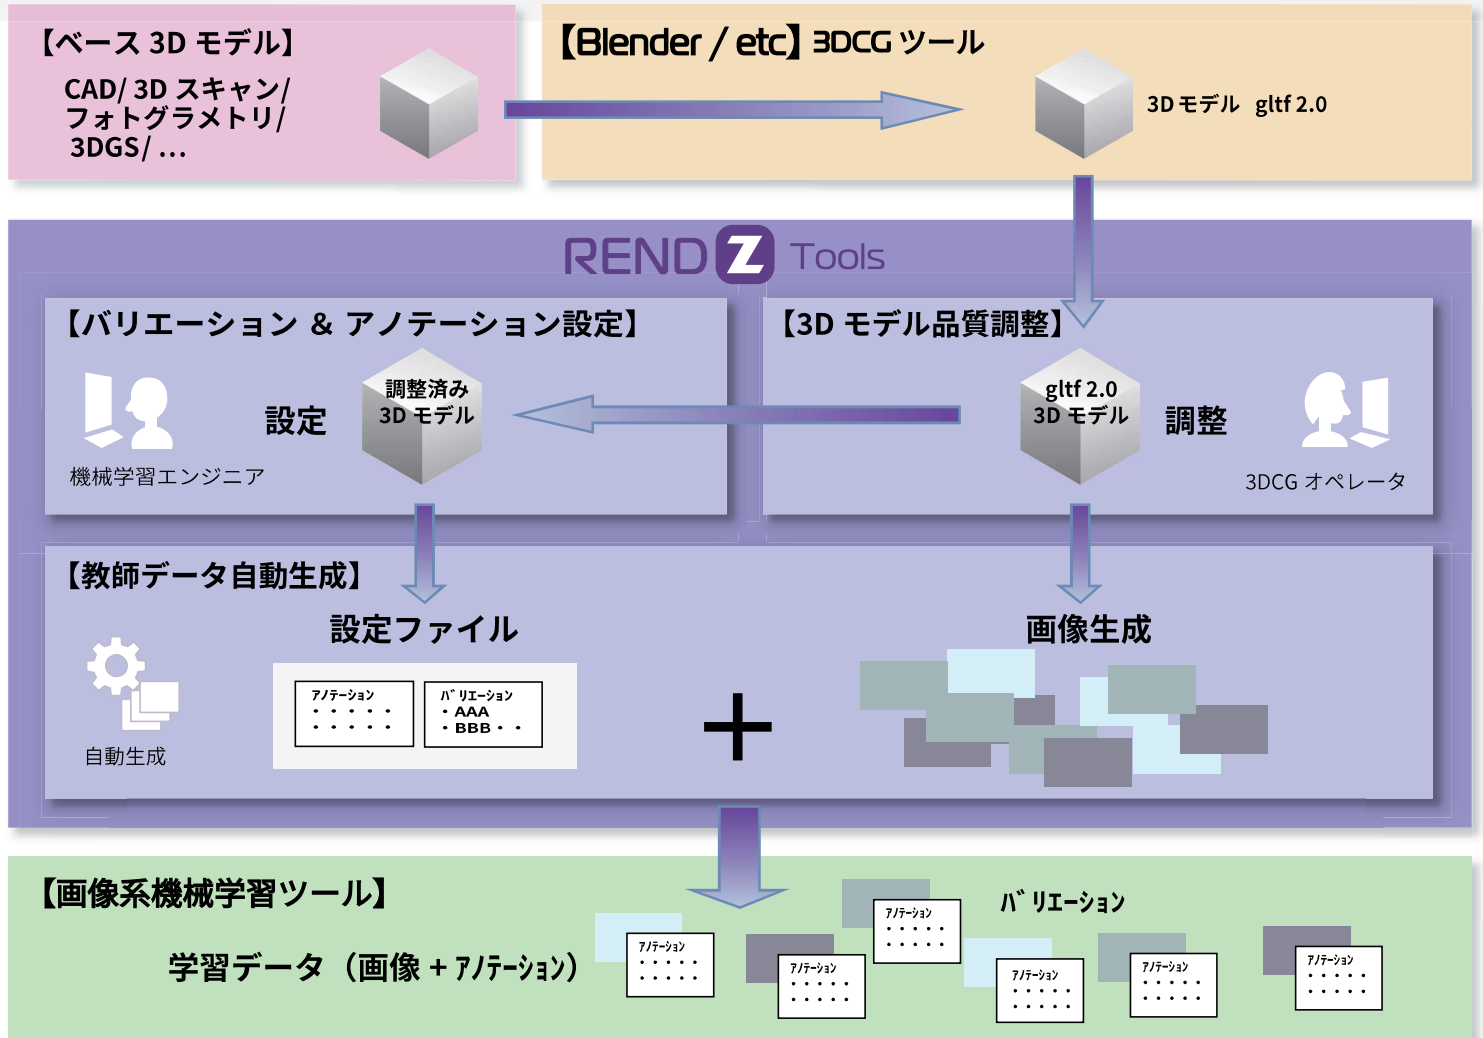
【ベース 3D モデル】

CAD/ 3D スキャン/ フォトグラメトリ/ 3DGS/ …

【Blender / etc】3DCG ツール

3D モデル gltf 2.0

RENDZ Tools

【バリエーション & アノテーション設定】

機械学習エンジニア

設定

調整済み 3D モデル

【3D モデル品質調整】

gltf 2.0 3D モデル

調整

3DCG オペレータ

【教師データ自動生成】

自動生成

設定ファイル

ｱﾉﾃｰｼｮﾝ
・・・・・
・・・・・

ﾊﾞﾘｴｰｼｮﾝ
・AAA
・BBB・・

+

画像生成

【画像系機械学習ツール】

学習データ（画像 + ｱﾉﾃｰｼｮﾝ）

ﾊﾞﾘｴｰｼｮﾝ

ｱﾉﾃｰｼｮﾝ

ｱﾉﾃｰｼｮﾝ

ｱﾉﾃｰｼｮﾝ

ｱﾉﾃｰｼｮﾝ

ｱﾉﾃｰｼｮﾝ

ｱﾉﾃｰｼｮﾝ